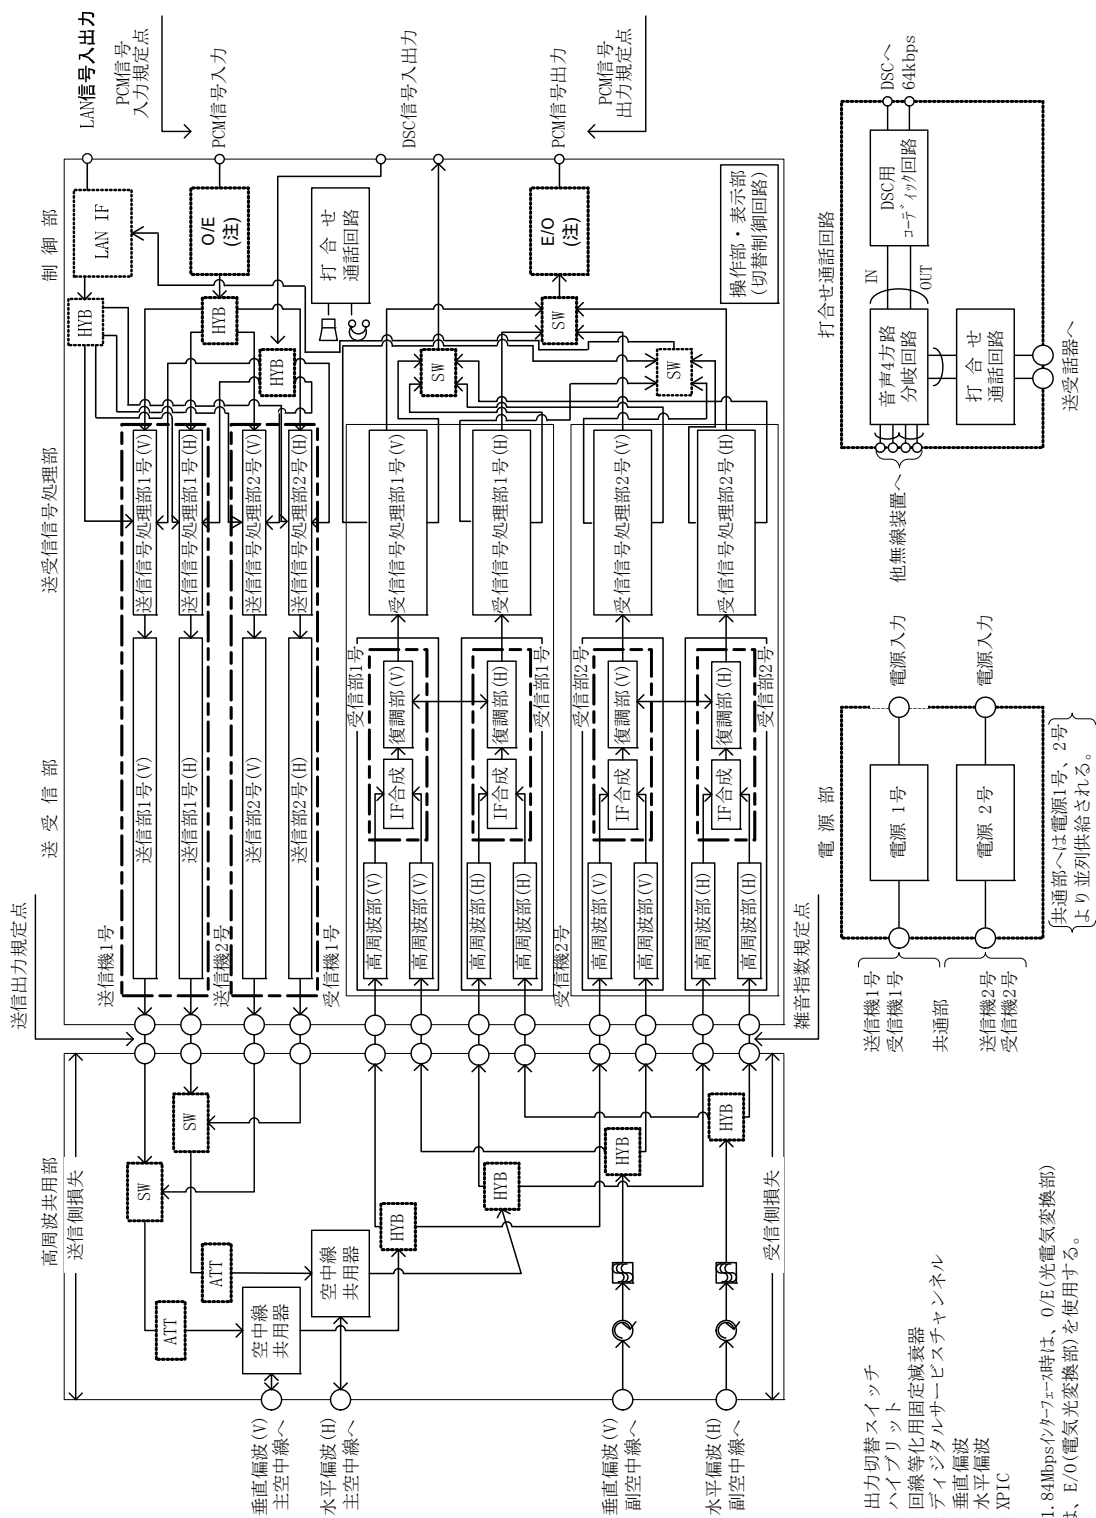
LAN信号入出力
PCM信号入力規定点
PCM信号入力
DSC信号入出力
PCM信号出力
PCM信号出力規定点

制御部
LAN IF
O/E (注)
打合せ通話回路
E/O (注)
操作部・表示部 (切替制御回路)
HYB
HYB
HYB
SW
SW
SW

送受信信号処理部
送信信号処理部1号(V)
送信信号処理部1号(H)
送信信号処理部2号(V)
送信信号処理部2号(H)
受信信号処理部1号(V)
受信信号処理部1号(H)
受信信号処理部2号(V)
受信信号処理部2号(H)

送受信部
送信部1号(V)
送信部1号(H)
送信部2号(V)
送信部2号(H)
送信機1号
送信機2号
受信機1号
受信機2号
受信部1号
受信部1号
受信部2号
受信部2号
高周波部(V)
高周波部(V)
高周波部(H)
高周波部(H)
高周波部(V)
高周波部(V)
高周波部(H)
高周波部(H)
IF合成
IF合成
IF合成
IF合成
復調部(V)
復調部(H)
復調部(V)
復調部(H)

送信出力規定点
雑音指数規定点

高周波共用部
送信側損失
受信側損失
SW
SW
ATT
ATT
空中線共用器
空中線共用器
HYB
HYB
HYB
HYB
垂直偏波(V)主空中線へ
水平偏波(H)主空中線へ
垂直偏波(V)副空中線へ
水平偏波(H)副空中線へ

電源部
電源 1号
電源 2号
電源入力
電源入力
送信機1号
受信機1号
共通部
送信機2号
受信機2号
共通部へは電源1号、2号より並列供給される。

打合せ通話回路
DSCへ 64kbps
DSC用コーディック回路
IN
OUT
音声4方路分岐回路
打合せ通話回路
他無線装置へ
送受話器へ

出力切替スイッチ
ハイブリット
回線等化用固定減衰器
ディジタルサービスチャンネル
垂直偏波
水平偏波
XPIC

1.84Mbpsインターフェース時は、O/E(光電気変換部)
は、E/O(電気光変換部)を使用する。